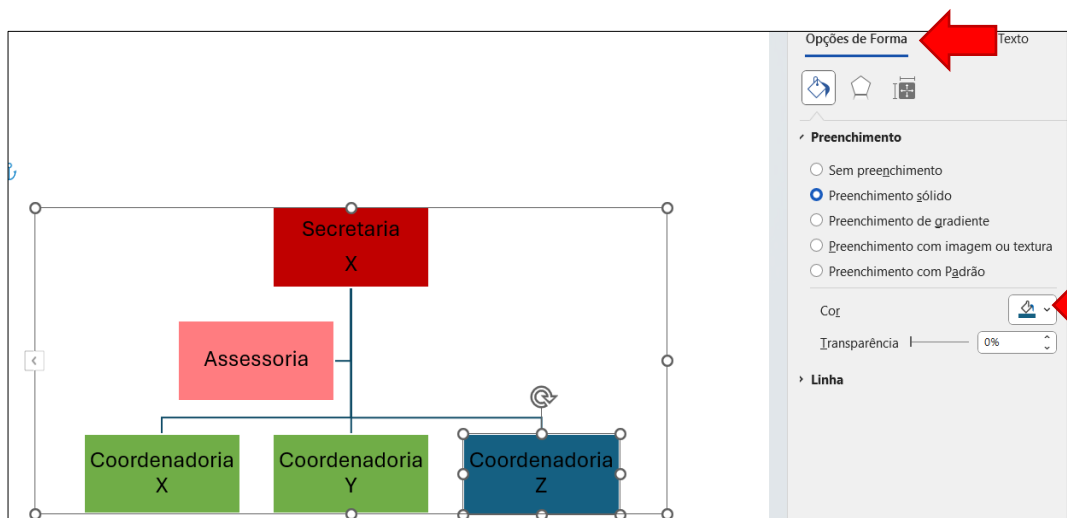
Secretaria
X

Assessoria

Coordenadoria
X

Coordenadoria
Y

Coordenadoria
Z

Opções de Forma
Texto

Preenchimento

Sem preenchimento
Preenchimento sólido
Preenchimento de gradiente
Preenchimento com imagem ou textura
Preenchimento com Padrão

Cor
Transparência
0%

Linha